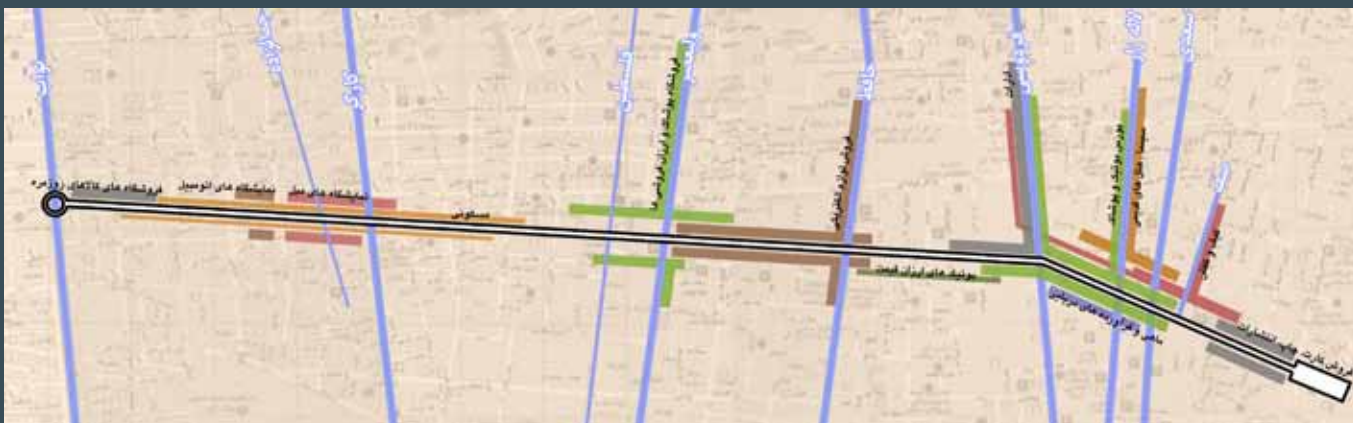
فروشگاه های کالاهای روزمره
نمایشگاه های اتومبیل
نمایشگاه های مبل
مسکونی
فروشگاه پوشاک و لوازم ورزشی
فروش لوازم الکتریکی
بوتیک های ارزان قیمت
بازار
پوشاک و پوشاک
سینما، مال های خاص
صافی و کفش
ماشین و افزار و پرده های تزئینی
چاپ، انتشارات
فروش کارت
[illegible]